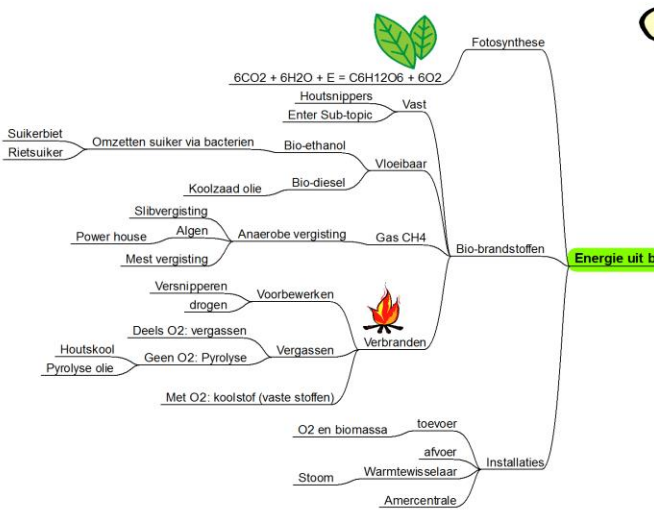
Fotosynthese

6CO2 + 6H2O + E = C6H12O6 + 6O2

Houtsnippers

Enter Sub-topic

Vast

Suikerbiet

Rietsuiker

Omzetten suiker via bacterien

Bio-ethanol

Vloeibaar

Koolzaad olie

Bio-diesel

Slibvergisting

Algen

Power house

Mest vergisting

Anaerobe vergisting

Gas CH4

Bio-brandstoffen

Energie uit b

Versnipperen

drogen

Voorbewerken

Deels O2: vergassen

Houtskool

Geen O2: Pyrolyse

Pyrolyse olie

Vergassen

Verbranden

Met O2: koolstof (vaste stoffen)

O2 en biomassa

toevoer

afvoer

Stoom

Warmtewisselaar

Installaties

Amercentrale